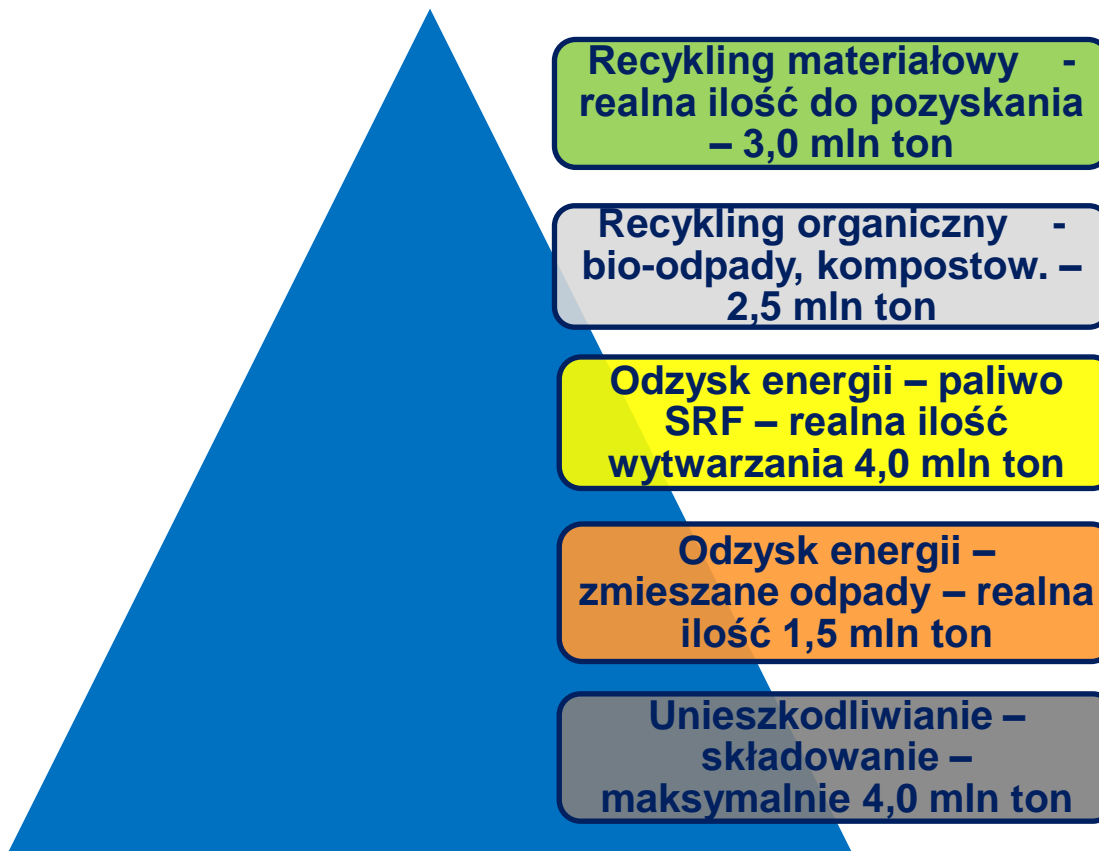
Recykling materiałowy - realna ilość do pozyskania – 3,0 mln ton

Recykling organiczny - bio-odpady, kompostow. – 2,5 mln ton

Odzysk energii – paliwo SRF – realna ilość wytwarzania 4,0 mln ton

Odzysk energii – zmieszane odpady – realna ilość 1,5 mln ton

Unieszkodliwianie – składowanie – maksymalnie 4,0 mln ton